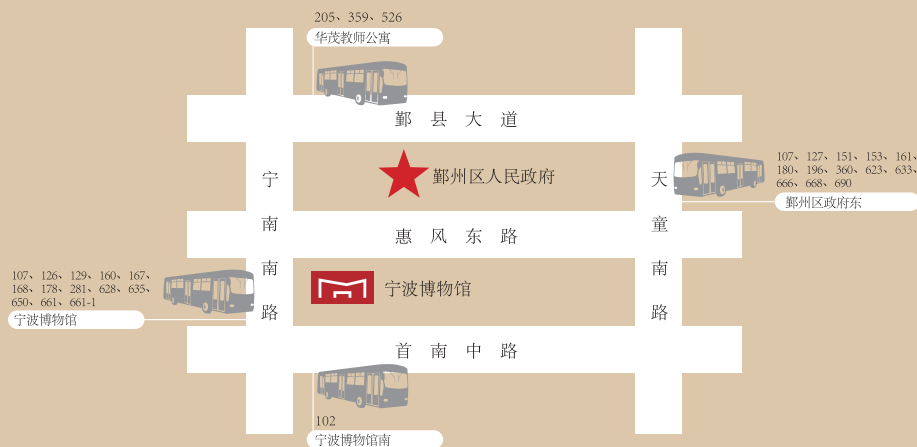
205、359、526
华茂教师公寓

鄞县大道

宁南南路

鄞州区人民政府

天童南路

107、127、151、153、161、180、196、360、623、633、666、668、690
鄞州区政府东

惠风东路

107、126、129、160、167、168、178、281、628、635、650、661、661-1
宁波博物馆

宁波博物馆

首南中路

102
宁波博物馆南